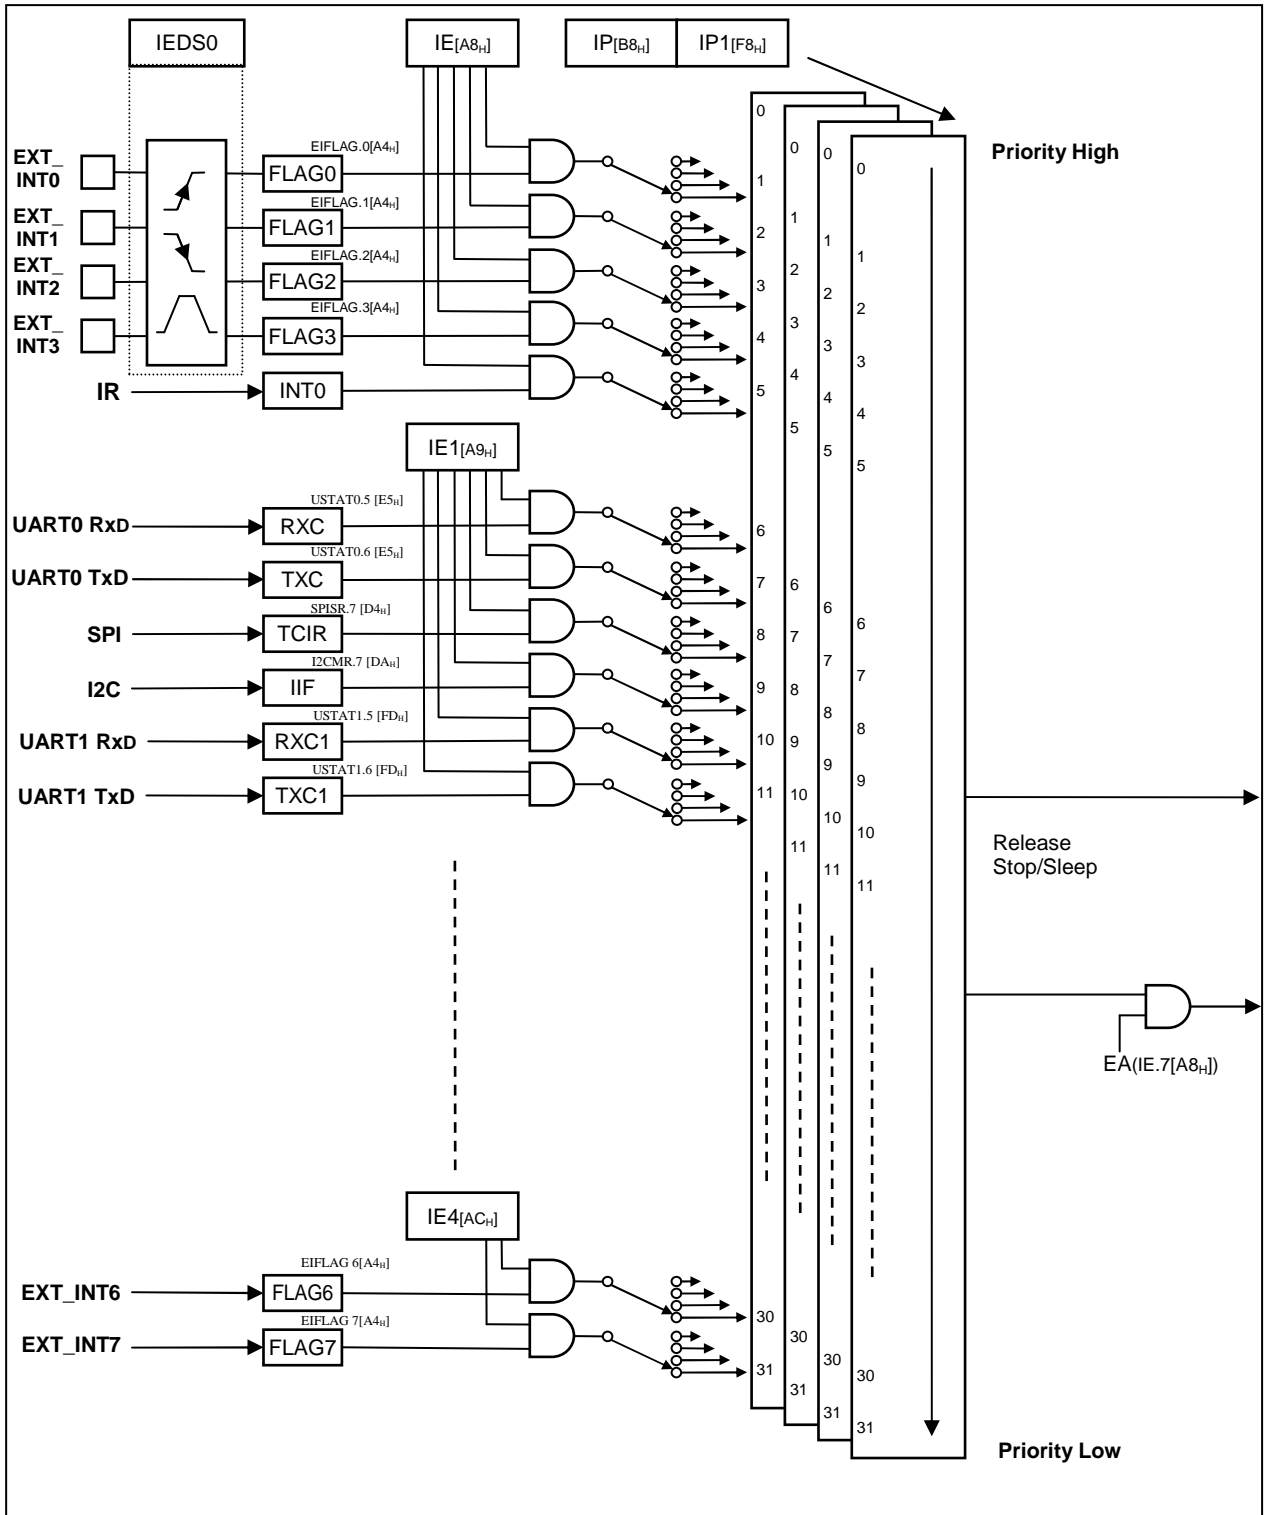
IEDS0

$IE_{[A8_H]}$

$IP_{[B8_H]}$ $IP1_{[F8_H]}$

Priority High

EXT_ INT0

EXT_ INT1

EXT_ INT2

EXT_ INT3

EIFLAG.0[$A4_H$]
FLAG0

EIFLAG.1[$A4_H$]
FLAG1

EIFLAG.2[$A4_H$]
FLAG2

EIFLAG.3[$A4_H$]
FLAG3

IR

INT0

$IE1_{[A9_H]}$

UART0 RxD
USTAT0.5 [$E5_H$]
RXC

UART0 TxD
USTAT0.6 [$E5_H$]
TXC

SPI
SPISR.7 [$D4_H$]
TCIR

I2C
I2CMR.7 [$DA_H$]
IIF

UART1 RxD
USTAT1.5 [$FD_H$]
RXC1

UART1 TxD
USTAT1.6 [$FD_H$]
TXC1

$IE4_{[AC_H]}$

EXT_INT6
EIFLAG 6[$A4_H$]
FLAG6

EXT_INT7
EIFLAG 7[$A4_H$]
FLAG7

0 1 2 3 4 5 6 7 8 9 10 11 30 31

0 1 2 3 4 5 6 7 8 9 10 11 30 31

0 1 2 3 4 5 6 7 8 9 10 11 30 31

0 1 2 3 4 5 6 7 8 9 10 11 30 31

Release Stop/Sleep

EA(IE.7[$A8_H$])

Priority Low